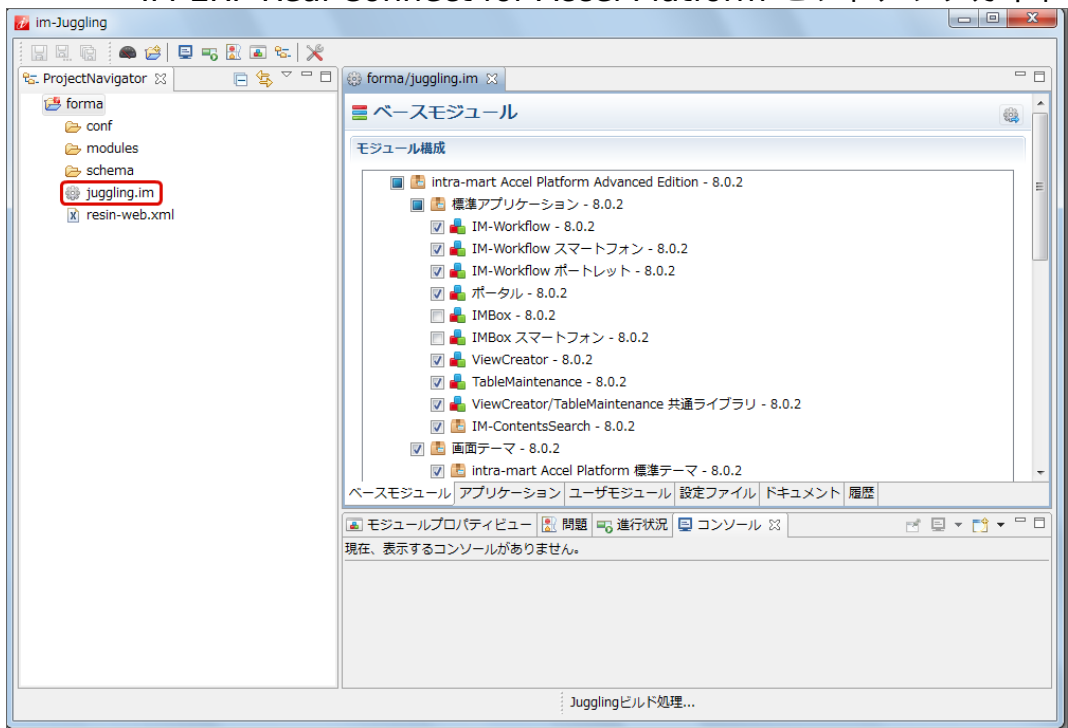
im-Juggling

ProjectNavigator

forma
conf
modules
schema
juggling.im
resin-web.xml

forma/juggling.im

ベースモジュール

モジュール構成

intra-mart Accel Platform Advanced Edition - 8.0.2
標準アプリケーション - 8.0.2
IM-Workflow - 8.0.2
IM-Workflow スマートフォン - 8.0.2
IM-Workflow ポートレット - 8.0.2
ポータル - 8.0.2
IMBox - 8.0.2
IMBox スマートフォン - 8.0.2
ViewCreator - 8.0.2
TableMaintenance - 8.0.2
ViewCreator/TableMaintenance 共通ライブラリ - 8.0.2
IM-ContentsSearch - 8.0.2
画面テーマ - 8.0.2
intra-mart Accel Platform 標準テーマ - 8.0.2

ベースモジュール | アプリケーション | ユーザモジュール | 設定ファイル | ドキュメント | 履歴

モジュールプロパティビュー | 問題 | 進行状況 | コンソール

現在、表示するコンソールがありません。

Jugglingビルド処理...